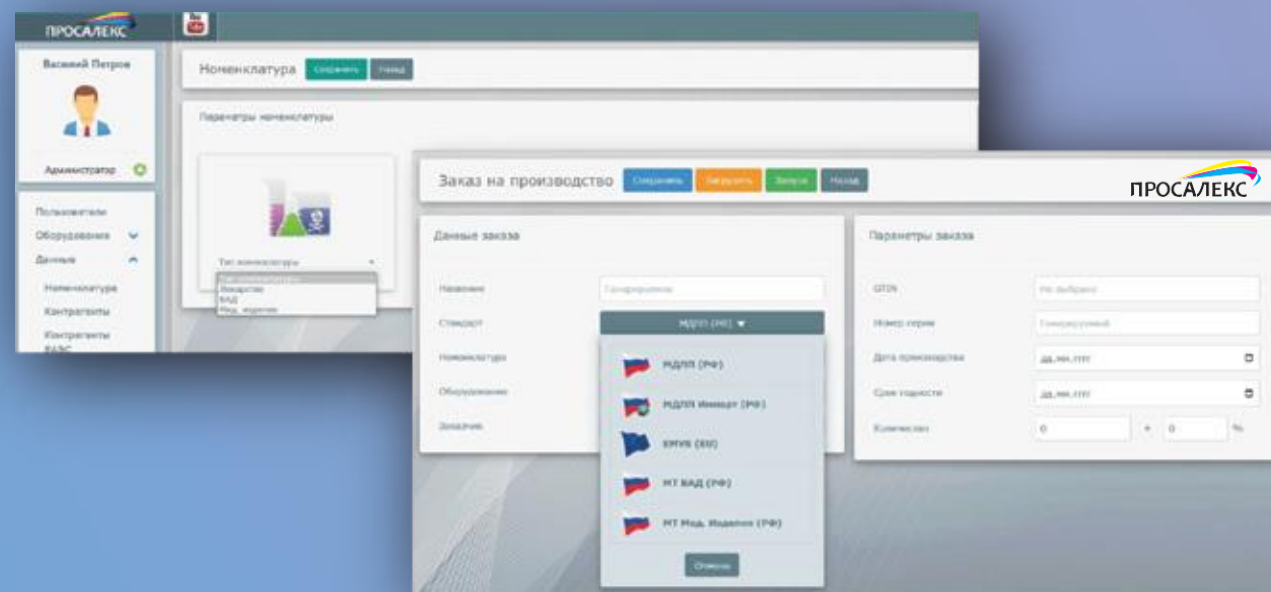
ПРОСАЛЕКС

Василий Петров

Администратор

Пользователи
Оборудование
Данные
Номенклатура
Контрагенты
Контрагенты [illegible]

Номенклатура Сохранить Назад

Параметры номенклатуры

Тип номенклатуры
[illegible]
Лекарство
БАД
Мед. изделие

Заказ на производство Сохранить Загрузить Запуск Назад

ПРОСАЛЕКС

Данные заказа

Название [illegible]
Стандарт МДЛП (РФ)
Номенклатура
Оборудование
Заказчик

МДЛП (РФ)
МДЛП Импорт (РФ)
EMVS (EU)
МТ БАД (РФ)
МТ Мед. Изделия (РФ)
Отмена

Параметры заказа

GTIN Не выбрано
Номер серии Генерируемый
Дата производства дд.мм.гггг
Срок годности дд.мм.гггг
Количество 0 + 0 %